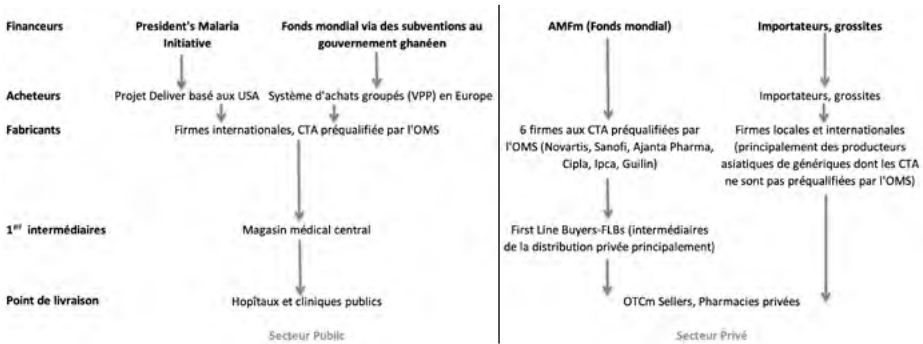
Financeurs

President's Malaria Initiative

Fonds mondial via des subventions au gouvernement ghanéen

Acheteurs

Projet Deliver basé aux USA

Système d'achats groupés (VPP) en Europe

Fabricants

Firmes internationales, CTA préqualifiée par l'OMS

1$^{er}$ intermédiaires

Magasin médical central

Point de livraison

Hopitaux et cliniques publics

Secteur Public

AMFm (Fonds mondial)

Importateurs, grossites

Importateurs, grossites

6 firmes aux CTA préqualifiées par l'OMS (Novartis, Sanofi, Ajanta Pharma, Cipla, Ipca, Guilin)

Firmes locales et internationales (principalement des producteurs asiatiques de génériques dont les CTA ne sont pas préqualifiées par l'OMS)

First Line Buyers-FLBs (intermédiaires de la distribution privée principalement)

OTCm Sellers, Pharmacies privées

Secteur Privé